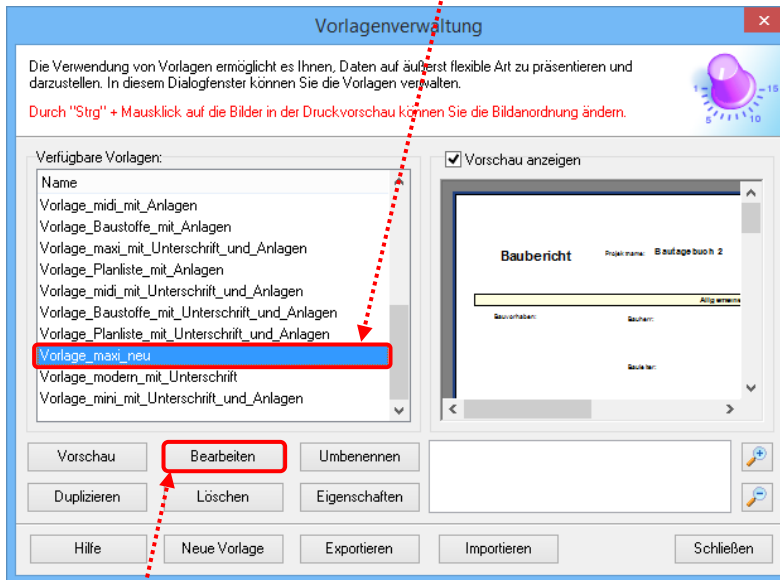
Vorlagenverwaltung

Die Verwendung von Vorlagen ermöglicht es Ihnen, Daten auf äußerst flexible Art zu präsentieren und darzustellen. In diesem Dialogfenster können Sie die Vorlagen verwalten.

Durch "Strg" + Mausklick auf die Bilder in der Druckvorschau können Sie die Bildanordnung ändern.

1 15 5 10

Verfügbare Vorlagen:

Name
Vorlage_midi_mit_Anlagen
Vorlage_Baustoffe_mit_Anlagen
Vorlage_maxi_mit_Unterschrift_und_Anlagen
Vorlage_Planliste_mit_Anlagen
Vorlage_midi_mit_Unterschrift_und_Anlagen
Vorlage_Baustoffe_mit_Unterschrift_und_Anlagen
Vorlage_Planliste_mit_Unterschrift_und_Anlagen
Vorlage_maxi_neu
Vorlage_modern_mit_Unterschrift
Vorlage_mini_mit_Unterschrift_und_Anlagen

Vorschau anzeigen

Baubericht
Projektname: Bautagebuch 2
Allg emeine
Bauvorhaben:
Bauherr:
Bauleiter:

Vorschau
Bearbeiten
Umbenennen
Duplizieren
Löschen
Eigenschaften
Hilfe
Neue Vorlage
Exportieren
Importieren
Schließen